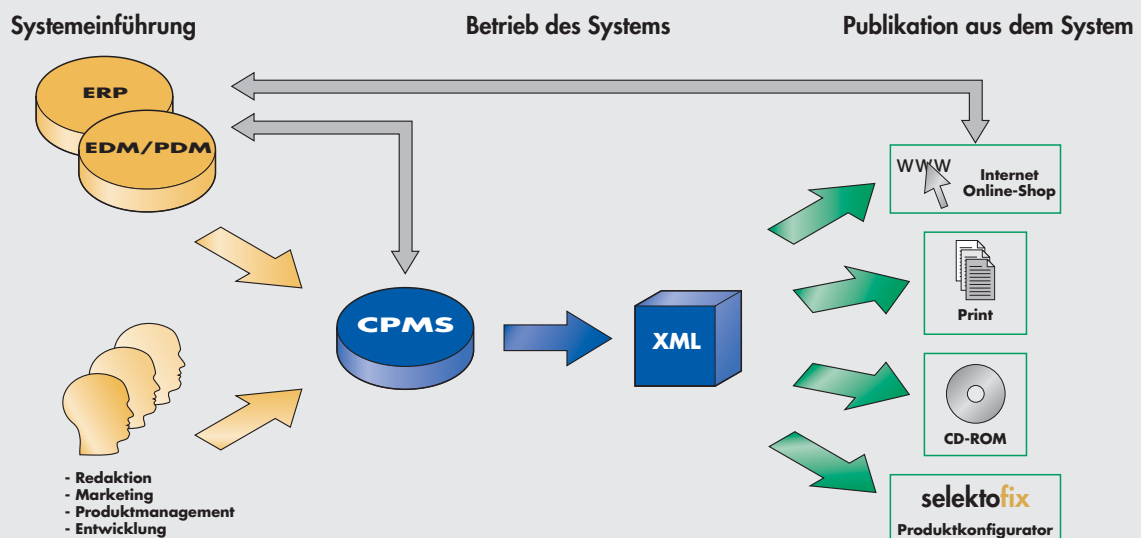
Systemeinführung

Betrieb des Systems

Publikation aus dem System

ERP

EDM/PDM

CPMS

XML

WWW Internet Online-Shop

Print

CD-ROM

selektofix

Produktkonfigurator

- Redaktion
- Marketing
- Produktmanagement
- Entwicklung